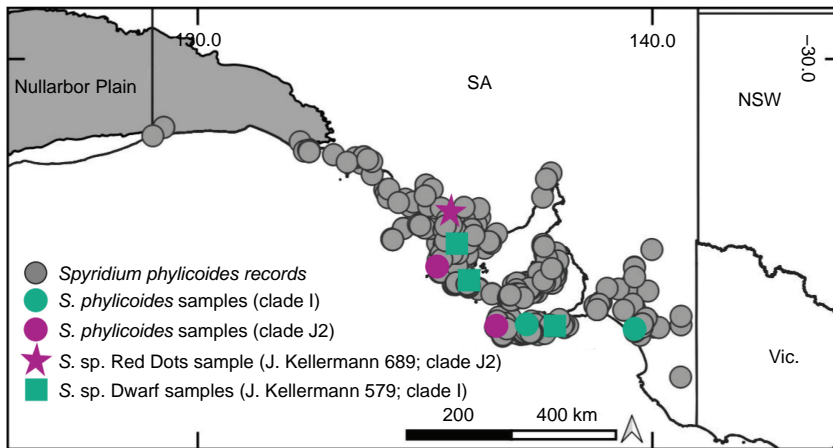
130.0

140.0

−30.0

Nullarbor Plain

SA

NSW

Vic.

Spyridium phylicoides records

S. phylicoides samples (clade I)

S. phylicoides samples (clade J2)

S. sp. Red Dots sample (J. Kellermann 689; clade J2)

S. sp. Dwarf samples (J. Kellermann 579; clade I)

200

400 km